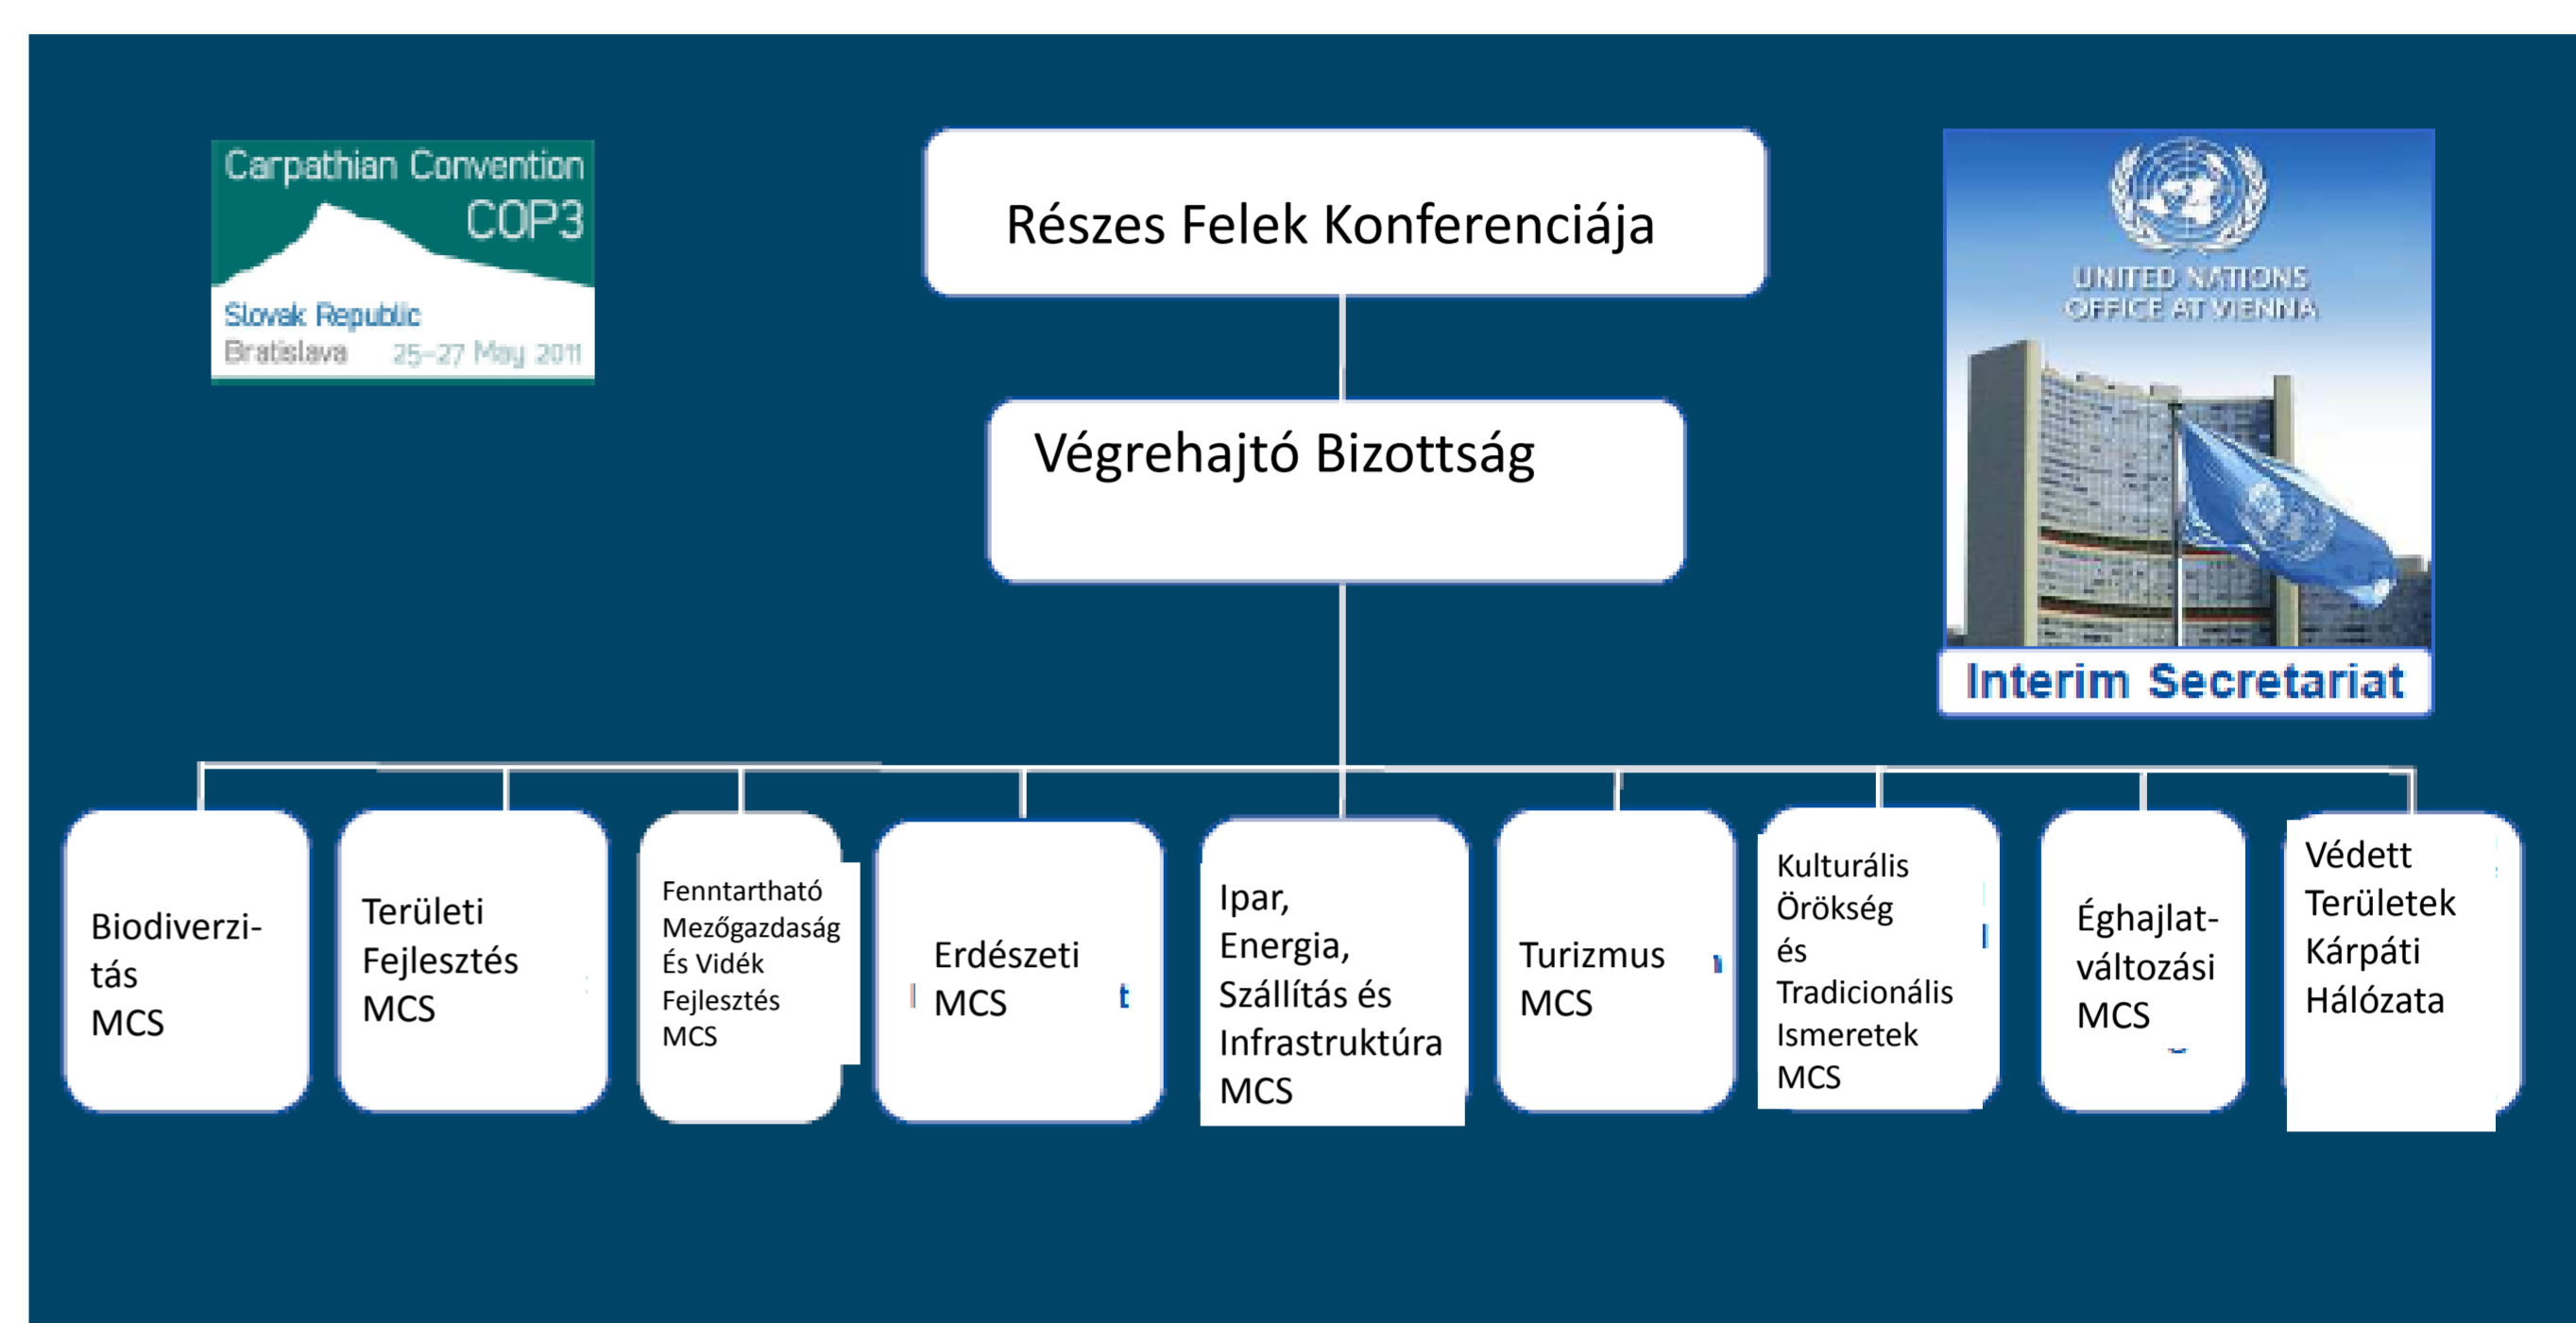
Carpathian Convention
COP3
Slovak Republic
Bratislava 25-27 May 2011

Részes Felek Konferenciája

Végrehajtó Bizottság

UNITED NATIONS
OFFICE AT VIENNA
Interim Secretariat

Biodiverzitás MCS

Területi Fejlesztés MCS

Fenntartható Mezőgazdaság És Vidék Fejlesztés MCS

Erdészeti MCS

Ipar, Energia, Szállítás és Infrastruktúra MCS

Turizmus MCS

Kulturális Örökség és Tradicionális Ismeretek MCS

Éghajlat-változási MCS

Védett Területek Kárpáti Hálózata